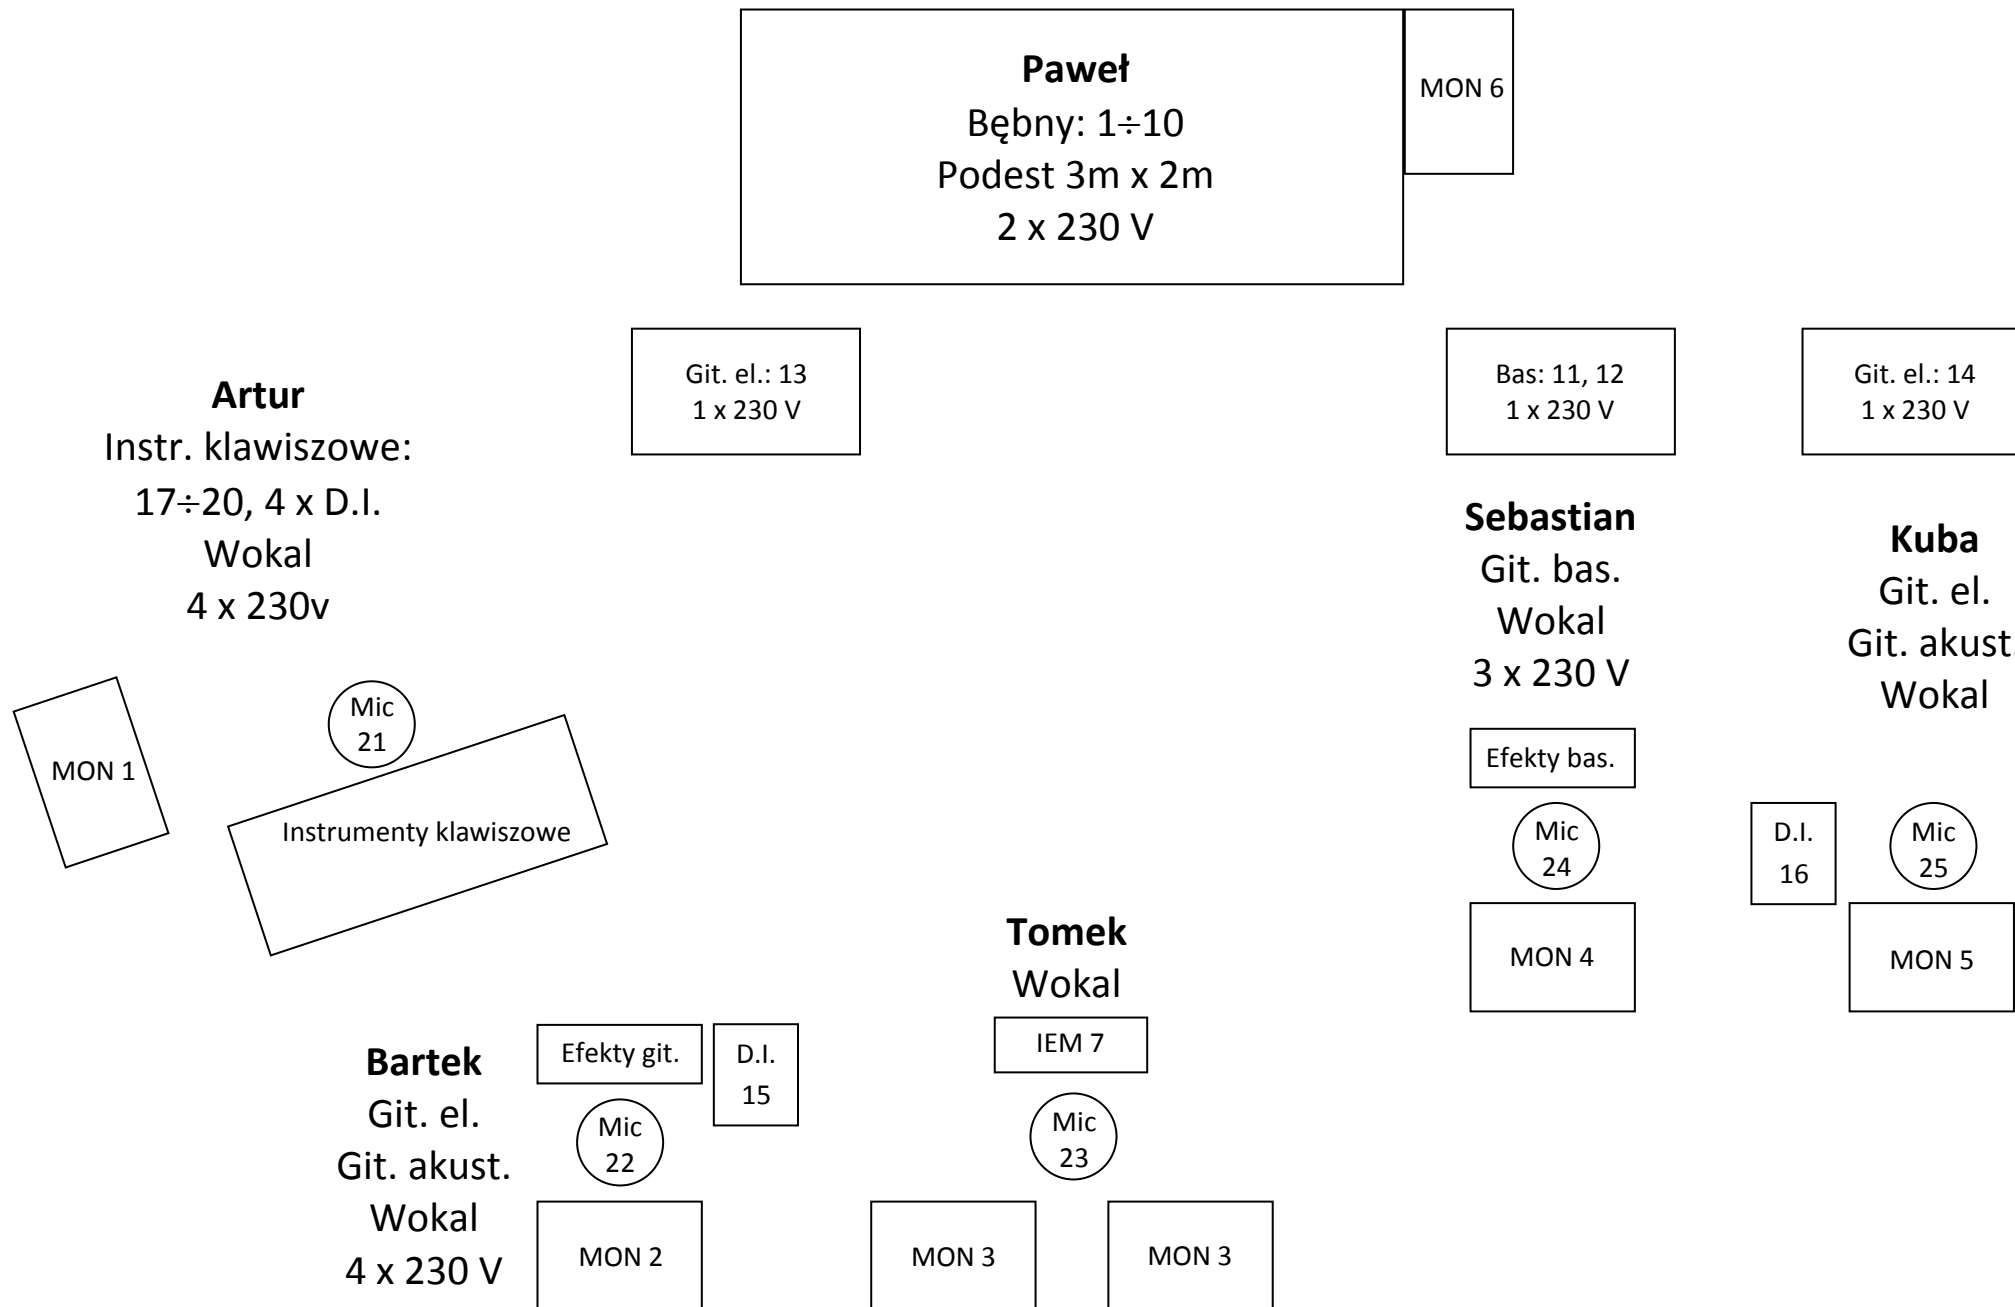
**Paweł**
Bębny: 1÷10
Podest 3m x 2m
2 x 230 V

MON 6

Git. el.: 13
1 x 230 V

Bas: 11, 12
1 x 230 V

Git. el.: 14
1 x 230 V

**Artur**
Instr. klawiszowe:
17÷20, 4 x D.I.
Wokal
4 x 230v

**Sebastian**
Git. bas.
Wokal
3 x 230 V

**Kuba**
Git. el.
Git. akust
Wokal

MON 1

Mic
21

Instrumenty klawiszowe

Efekty bas.

Mic
24

MON 4

D.I.
16

Mic
25

MON 5

**Tomek**
Wokal

IEM 7

Mic
23

**Bartek**
Git. el.
Git. akust.
Wokal
4 x 230 V

Efekty git.

D.I.
15

Mic
22

MON 2

MON 3

MON 3